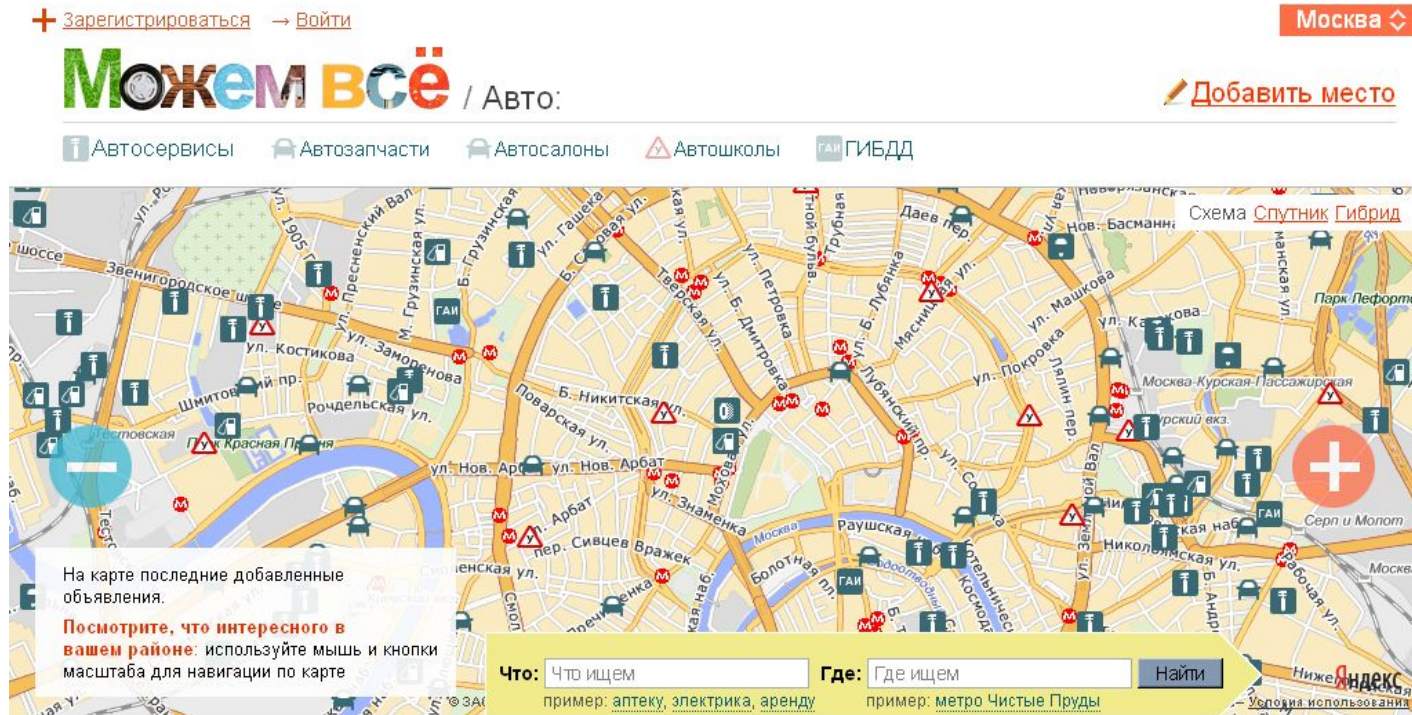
+ Зарегистрироваться → Войти

Москва

Можем всё / Авто:

Добавить место

Автосервисы Автозапчасти Автосалоны Автошколы ГАИ ГИБДД

Схема Спутник Гибрид

На карте последние добавленные объявления.

Посмотрите, что интересного в вашем районе: используйте мышь и кнопки масштаба для навигации по карте

Что: Что ищем
пример: аптеку, электрика, аренду

Где: Где ищем
пример: метро Чистые Пруды

Найти

Яндекс
Условия использования

Звенигородское ш. ул. Пресненский Вал ул. Грузинская ул. Гашека Тверская ул. ул. Петровка ул. Б. Дмитровка Даев пер. ул. Б. Лубянка Мясницкая ул. ул. Машкова Басманная ул. Казакова Парк Лефортово ул. Костикова ул. Заморенова Шмитовский пр. Рочдельская ул. ул. Покровка Лялин пер. Москва-Курская-Пассажирская Курский вкз. Б. Никитская ул. Поварская ул. Лубянский пр. Парк Красная Пресня Тестовская ул. Нов. Арбат ул. Нов. Арбат ул. Знаменка ул. Арбат пер. Сивцев Вражек Раушская наб. Николоямская ул. Серп и Молот Болотная пл. Котельническая наб. ул. Земляной Вал Москва